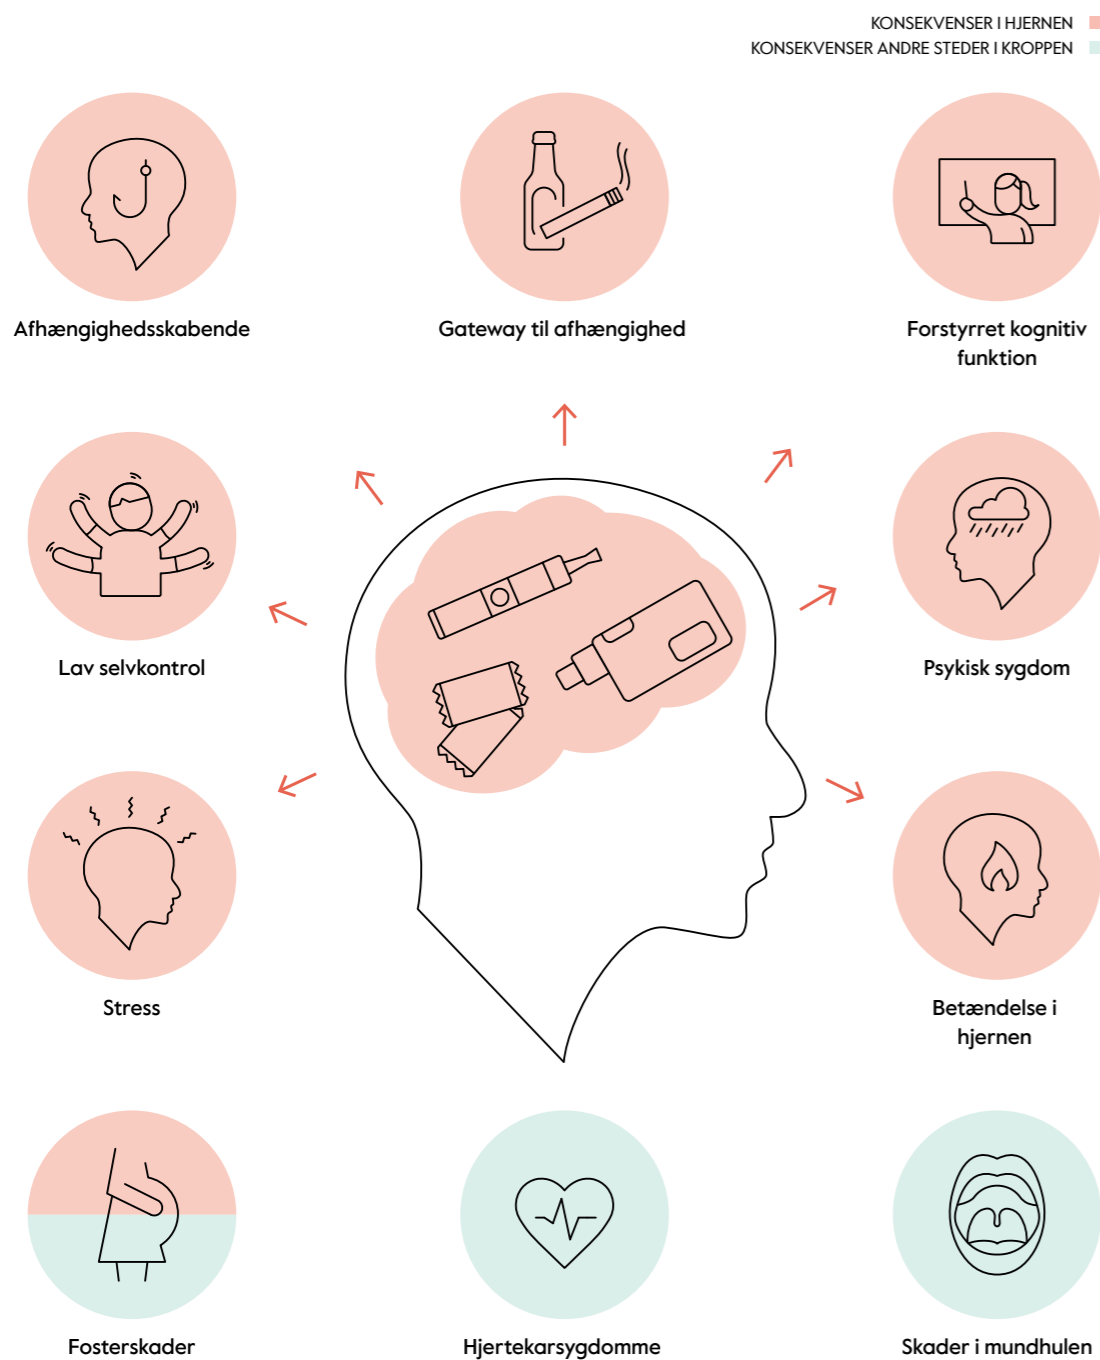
KONSEKVENSER I HJERNEN
KONSEKVENSER ANDRE STEDER I KROPPEN

Afhængighedsskabende

Gateway til afhængighed

Forstyrret kognitiv funktion

Lav selvkontrol

Psykisk sygdom

Stress

Betændelse i hjernen

Fosterskader

Hjertekarsygdomme

Skader i mundhulen